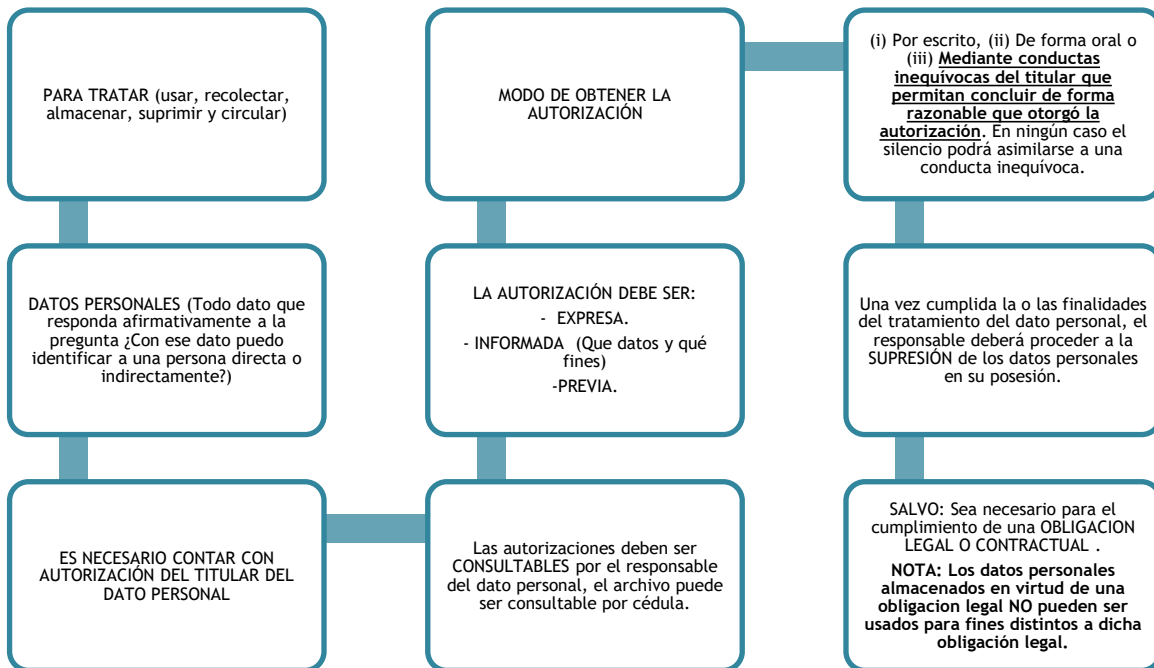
PARA TRATAR (usar, recolectar, almacenar, suprimir y circular)

DATOS PERSONALES (Todo dato que responda afirmativamente a la pregunta ¿Con ese dato puedo identificar a una persona directa o indirectamente?)

ES NECESARIO CONTAR CON AUTORIZACIÓN DEL TITULAR DEL DATO PERSONAL

Las autorizaciones deben ser CONSULTABLES por el responsable del dato personal, el archivo puede ser consultable por cédula.

LA AUTORIZACIÓN DEBE SER:
- EXPRESA.
- INFORMADA (Que datos y qué fines)
-PREVIA.

MODO DE OBTENER LA AUTORIZACIÓN

(i) Por escrito, (ii) De forma oral o (iii) **Mediante conductas inequívocas del titular que permitan concluir de forma razonable que otorgó la autorización**. En ningún caso el silencio podrá asimilarse a una conducta inequívoca.

Una vez cumplida la o las finalidades del tratamiento del dato personal, el responsable deberá proceder a la SUPRESIÓN de los datos personales en su posesión.

SALVO: Sea necesario para el cumplimiento de una OBLIGACION LEGAL O CONTRACTUAL .

**NOTA: Los datos personales almacenados en virtud de una obligacion legal NO pueden ser usados para fines distintos a dicha obligación legal.**